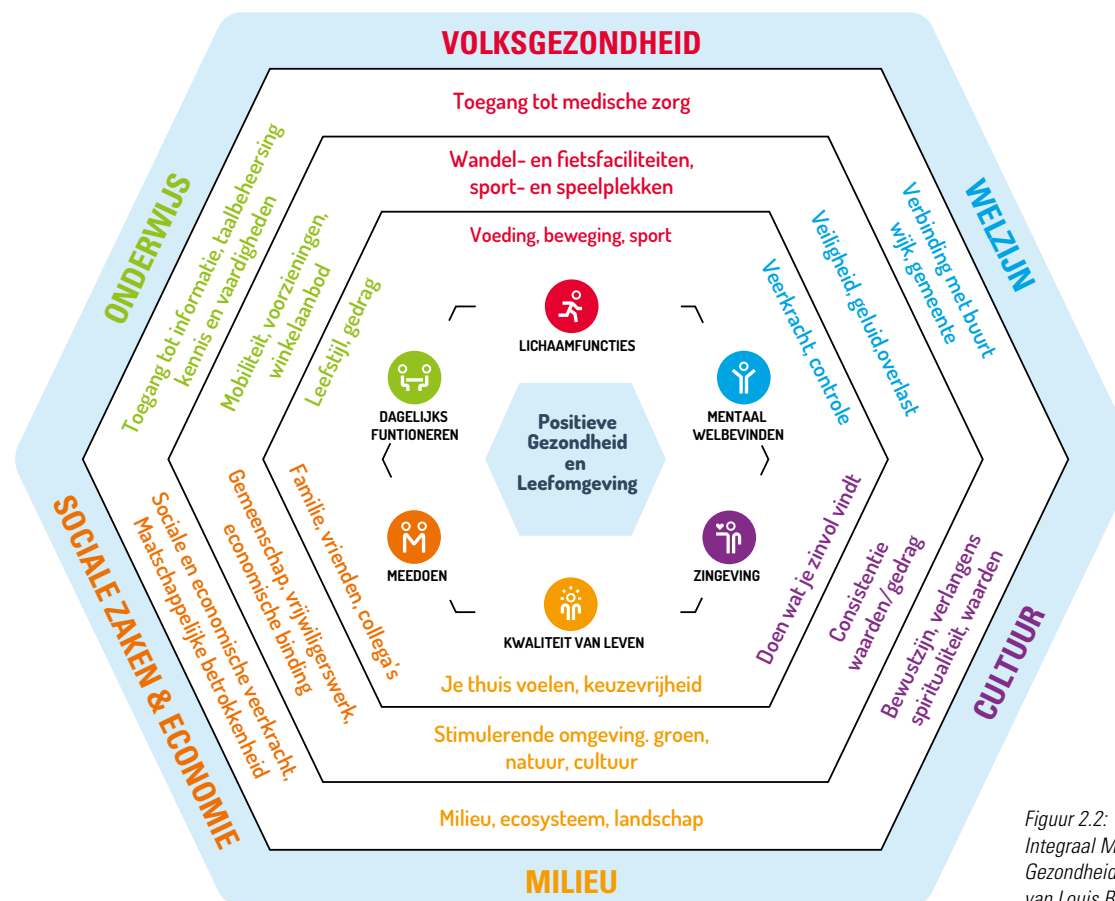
VOLKSGEZONDHEID

Toegang tot medische zorg

Wandel- en fietsfaciliteiten, sport- en speelplekken

Voeding, beweging, sport

WELZIJN

Verbinding met buurt wijk, gemeente

Veiligheid, geluid,overlast

Veerkracht, controle

CULTUUR

Bewustzijn, verlangens spiritualiteit, waarden

Consistentie waarden/gedrag

Doen wat je zinvol vindt

MILIEU

Milieu, ecosysteem, landschap

Stimulerende omgeving. groen, natuur, cultuur

Je thuis voelen, keuzevrijheid

SOCIALE ZAKEN & ECONOMIE

Sociale en economische veerkracht, Maatschappelijke betrokkenheid

Gemeenschap, vrijwilligerswerk, economische binding

Familie, vrienden, collega's

ONDERWIJS

Toegang tot informatie, taalbeheersing kennis en vaardigheden

Mobiliteit, voorzieningen, winkelaanbod

Leefstijl, gedrag

LICHAAMFUNCTIES

MENTAAL WELBEVINDEN

ZINGEVING

KWALITEIT VAN LEVEN

MEEDOEN

DAGELIJKS FUNTIONEREN

Positieve Gezondheid en Leefomgeving

Figuur 2.2: Integraal M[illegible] Gezondheid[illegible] van Louis B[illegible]